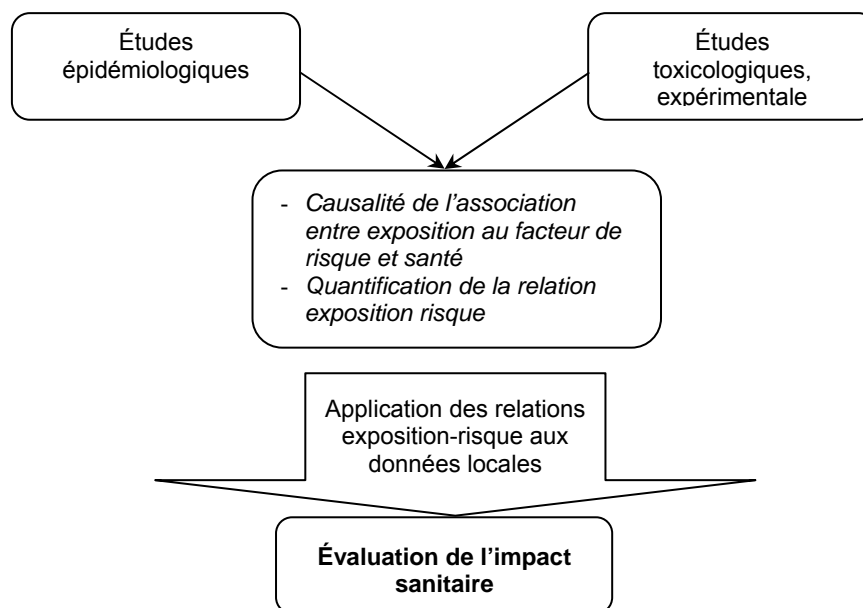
Études épidémiologiques

Études toxicologiques, expérimentale

- Causalité de l'association entre exposition au facteur de risque et santé
- Quantification de la relation exposition risque

Application des relations exposition-risque aux données locales

**Évaluation de l'impact sanitaire**